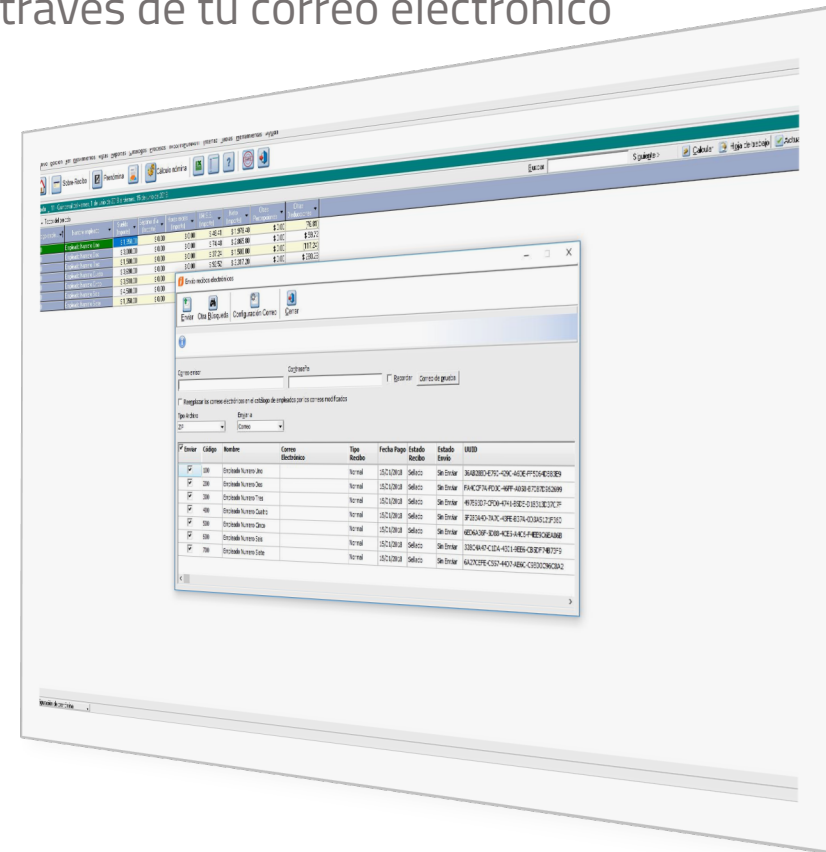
traves de tu correo electrónico

Sobre-Recibo
Previsualizar
Cálculo nómina
Buscar
Siguiente
Calcular
Hoja de trabajo
Actualizar

Envío recibos electrónicos

Enviar
Otra Búsqueda
Configuración Correo
Cerrar

Correo emisor
Contraseña
Recordar
Correo de prueba

Reemplazar los correos electrónicos en el catálogo de empleados por los correos modificados

Tipo Archivo
ZIP
Enviar a
Correo

| Enviar | Código | Nombre | Correo Electrónico | Tipo Recibo | Fecha Pago | Estado Recibo | Estado Envío | UUID |
|---|---|---|---|---|---|---|---|---|
| ☑ | 100 | Empleado Numero Uno | | Normal | 15/11/2018 | Sellado | Sin Enviar | 36AB2882-E76C-429C-A6DE-FF5264E883E9 |
| ☑ | 200 | Empleado Numero Dos | | Normal | 15/11/2018 | Sellado | Sin Enviar | FA4C2F7A-FD0C-46FF-A938-E7D87E9626B9 |
| ☑ | 300 | Empleado Numero Tres | | Normal | 15/11/2018 | Sellado | Sin Enviar | 497E53D7-CF0A-4741-B5DE-D18313E37C7F |
| ☑ | 400 | Empleado Numero Cuatro | | Normal | 15/11/2018 | Sellado | Sin Enviar | 3F32D4AD-7A7C-43FE-B174-0D3A512F36D |
| ☑ | 500 | Empleado Numero Cinco | | Normal | 15/11/2018 | Sellado | Sin Enviar | 4BD6A06F-3D88-4CE5-A4C5-F4EE9C9EAUAB |
| ☑ | 600 | Empleado Numero Seis | | Normal | 15/11/2018 | Sellado | Sin Enviar | 338C4A47-C1D4-4D11-9EE6-CB3DF74B73F9 |
| ☑ | 700 | Empleado Numero Siete | | Normal | 15/11/2018 | Sellado | Sin Enviar | 6A2ECEFE-C557-4437-A69C-C5EDC96C8A2 |